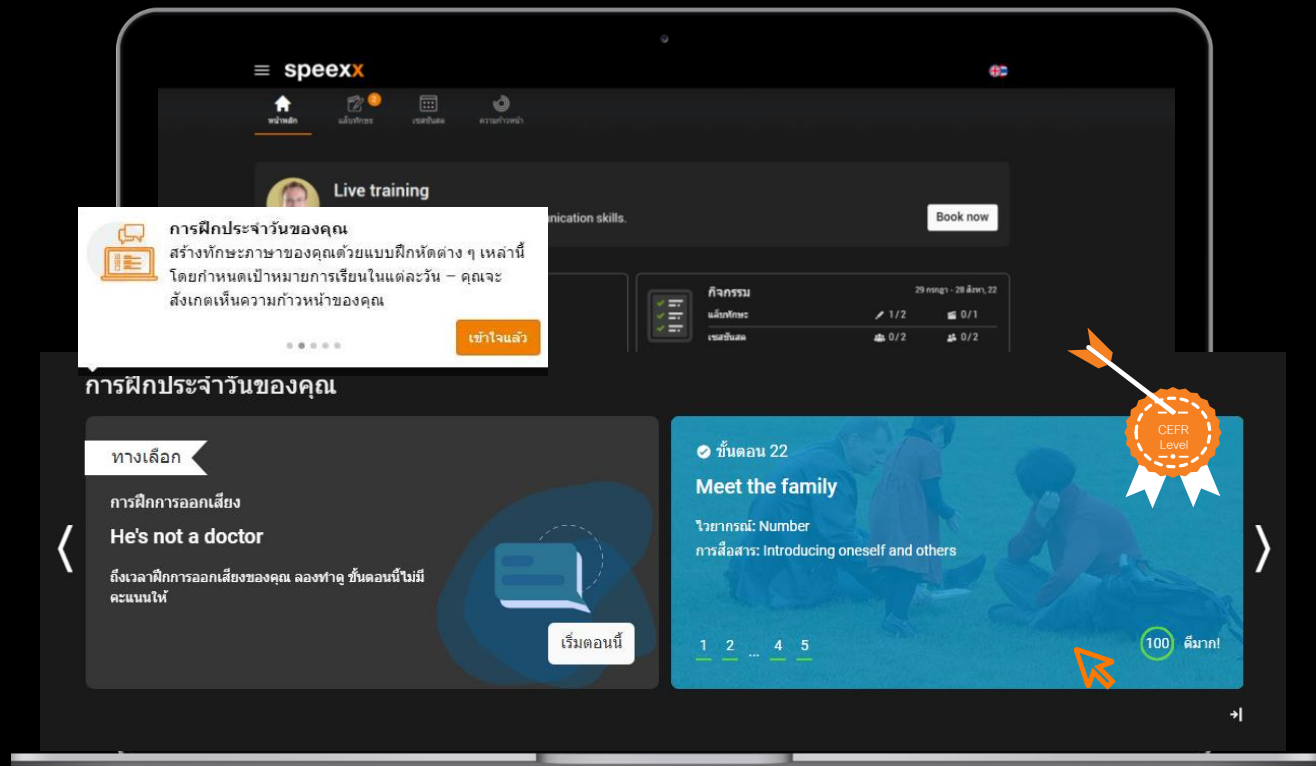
speexx

หน้าหลัก แล็บทักษะ เซสชันสด ความก้าวหน้า

Live training
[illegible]nication skills.
Book now

การฝึกประจำวันของคุณ
สร้างทักษะภาษาของคุณด้วยแบบฝึกหัดต่าง ๆ เหล่านี้ โดยกำหนดเป้าหมายการเรียนในแต่ละวัน – คุณจะสังเกตเห็นความก้าวหน้าของคุณ
เข้าใจแล้ว

กิจกรรม 29 กรกฎา - 28 สิงหา, 22
แล็บทักษะ 1/2 0/1
เซสชันสด 0/2 0/2

การฝึกประจำวันของคุณ

ทางเลือก
การฝึกการออกเสียง
He's not a doctor
ถึงเวลาฝึกการออกเสียงของคุณ ลองทำดู ขั้นตอนนี้ไม่มีคะแนนให้
เริ่มตอนนี้

ขั้นตอน 22
Meet the family
ไวยากรณ์: Number
การสื่อสาร: Introducing oneself and others
1 2 ... 4 5
100 ดีมาก!

CEFR Level